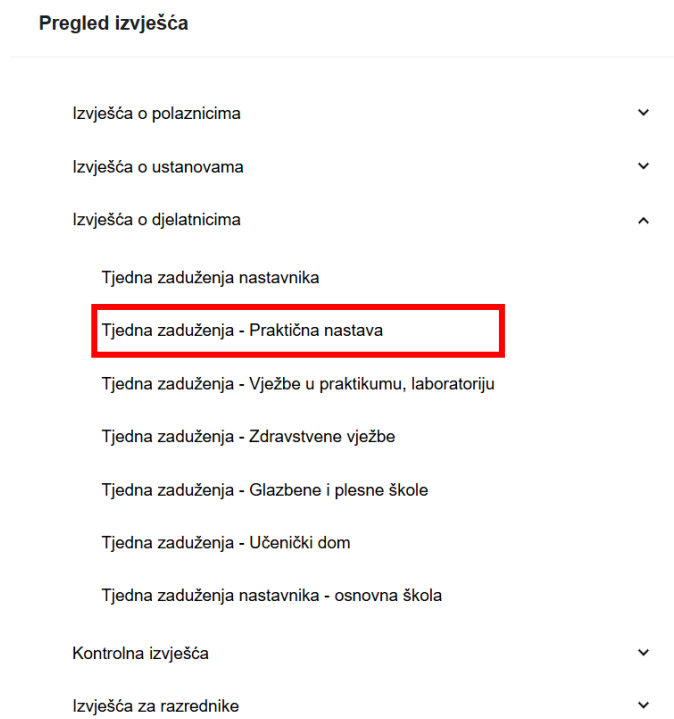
Pregled izvješća

Izvješća o polaznicima

Izvješća o ustanovama

Izvješća o djelatnicima

Tjedna zaduženja nastavnika

Tjedna zaduženja - Praktična nastava

Tjedna zaduženja - Vježbe u praktikumu, laboratoriju

Tjedna zaduženja - Zdravstvene vježbe

Tjedna zaduženja - Glazbene i plesne škole

Tjedna zaduženja - Učenički dom

Tjedna zaduženja nastavnika - osnovna škola

Kontrolna izvješća

Izvješća za razrednike